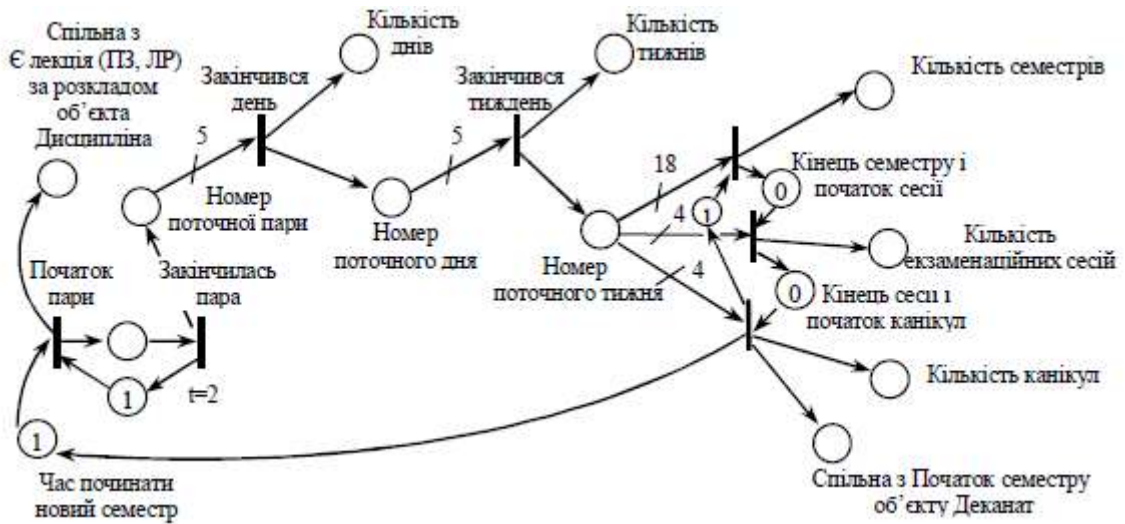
Спільна з Є лекція (ПЗ, ЛР) за розкладом об'єкта Дисципліна

Кількість днів

Закінчився день

5

Номер поточної пари

Закінчилась пара

Початок пари

1

t=2

1

Час починати новий семестр

5

Номер поточного дня

Кількість тижнів

Закінчився тиждень

Номер поточного тижня

18

4

4

1

Кількість семестрів

Кінець семестру і початок сесії

0

Кількість екзаменаційних сесій

0

Кінець сесії і початок канікул

Кількість канікул

Спільна з Початок семестру об'єкту Деканат